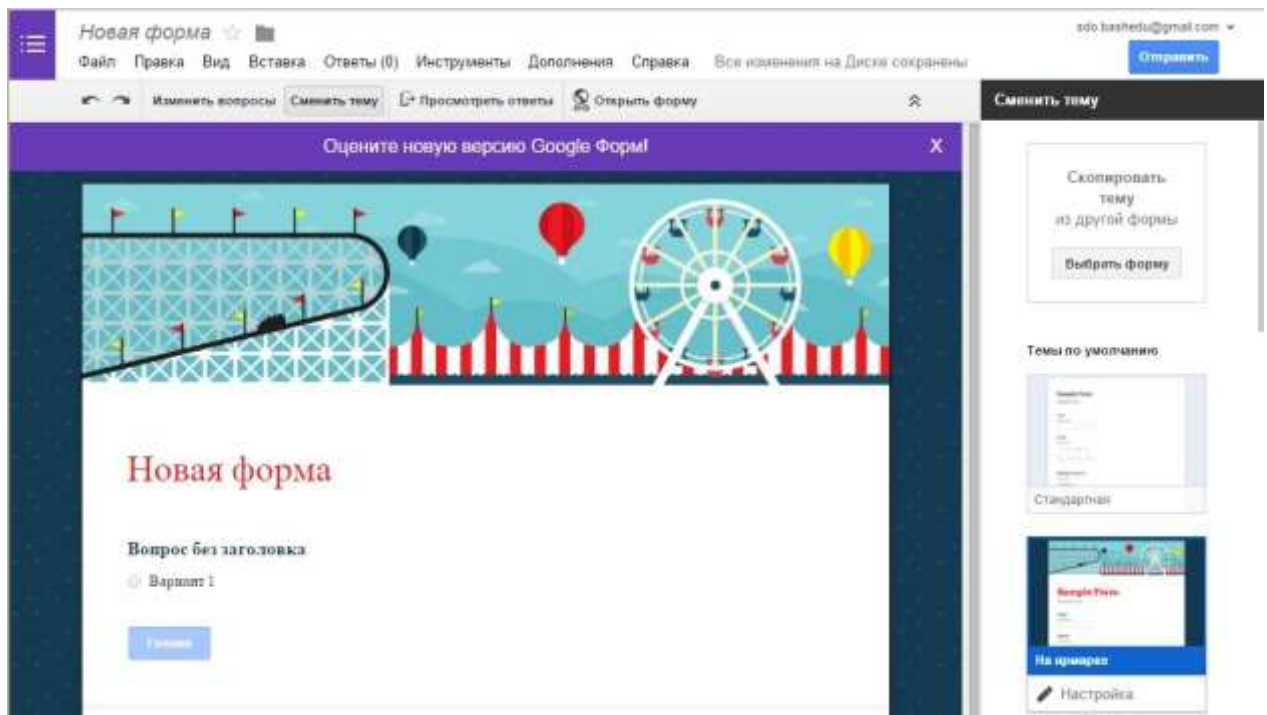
Новая форма

Файл Правка Вид Вставка Ответы (0) Инструменты Дополнения Справка Все изменения на Диске сохранены

sdo.bashedu@gmail.com

Отправить

Изменить вопросы Сменить тему Просмотреть ответы Открыть форму

Сменить тему

Оцените новую версию Google Форм!

X

Новая форма

Вопрос без заголовка

Вариант 1

Готово

Скопировать тему из другой формы

Выбрать форму

Темы по умолчанию

Sample Form

Стандартная

Sample Form

На ярмарке

Настройка